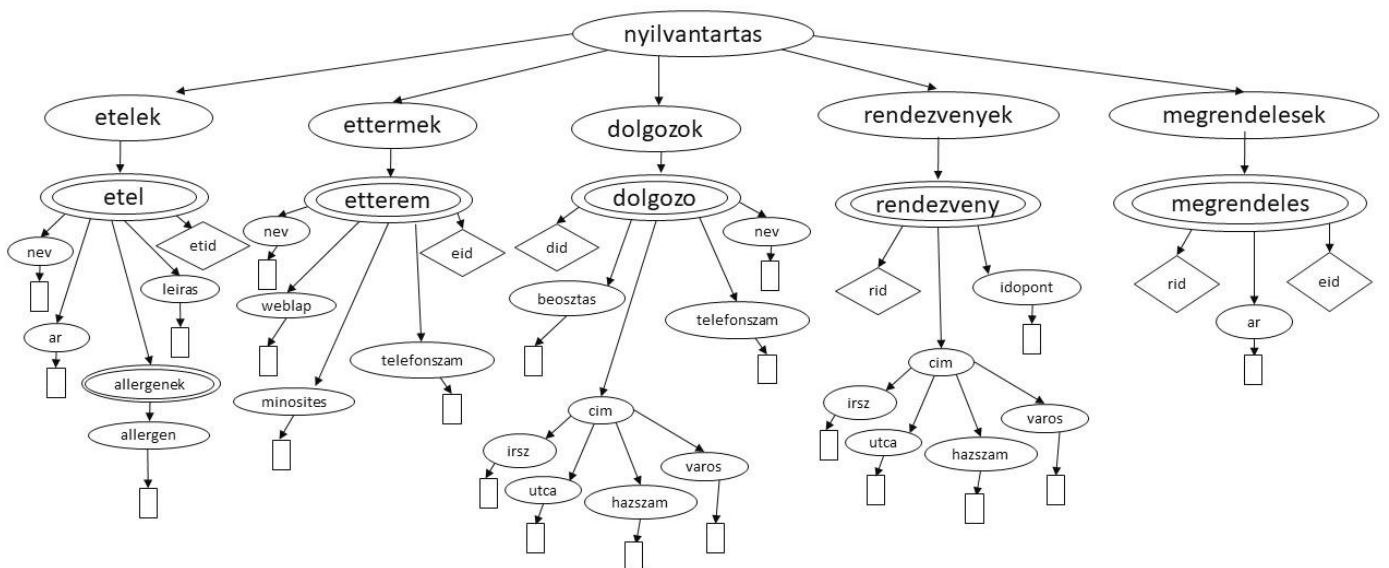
nyilvantartas

etelek
etel
nev
etid
leiras
ar
allergenek
allergen

ettermek
etterem
nev
eid
weblap
minosites
telefonszam

dolgozok
dolgozo
did
nev
beosztas
telefonszam
cim
irsz
utca
hazszam
varos

rendezvenyek
rendezveny
rid
idopont
cim
irsz
utca
hazszam
varos

megrendelesek
megrendeles
rid
eid
ar